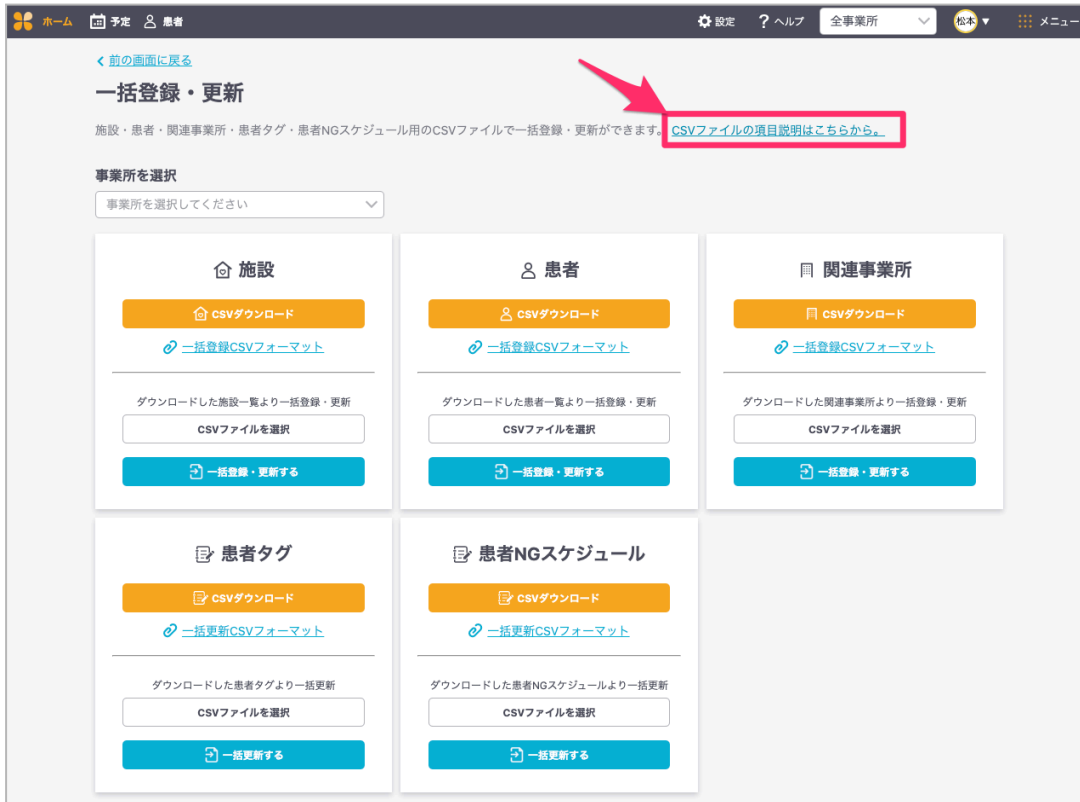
ホーム 予定 患者 設定 ? ヘルプ 全事業所 松本 メニュー

前の画面に戻る

一括登録・更新

施設・患者・関連事業所・患者タグ・患者NGスケジュール用のCSVファイルで一括登録・更新ができます。CSVファイルの項目説明はこちらから。

事業所を選択

事業所を選択してください

施設

CSVダウンロード

一括登録CSVフォーマット

ダウンロードした施設一覧より一括登録・更新

CSVファイルを選択

一括登録・更新する

患者

CSVダウンロード

一括登録CSVフォーマット

ダウンロードした患者一覧より一括登録・更新

CSVファイルを選択

一括登録・更新する

関連事業所

CSVダウンロード

一括登録CSVフォーマット

ダウンロードした関連事業所より一括登録・更新

CSVファイルを選択

一括登録・更新する

患者タグ

CSVダウンロード

一括更新CSVフォーマット

ダウンロードした患者タグより一括更新

CSVファイルを選択

一括更新する

患者NGスケジュール

CSVダウンロード

一括更新CSVフォーマット

ダウンロードした患者NGスケジュールより一括更新

CSVファイルを選択

一括更新する